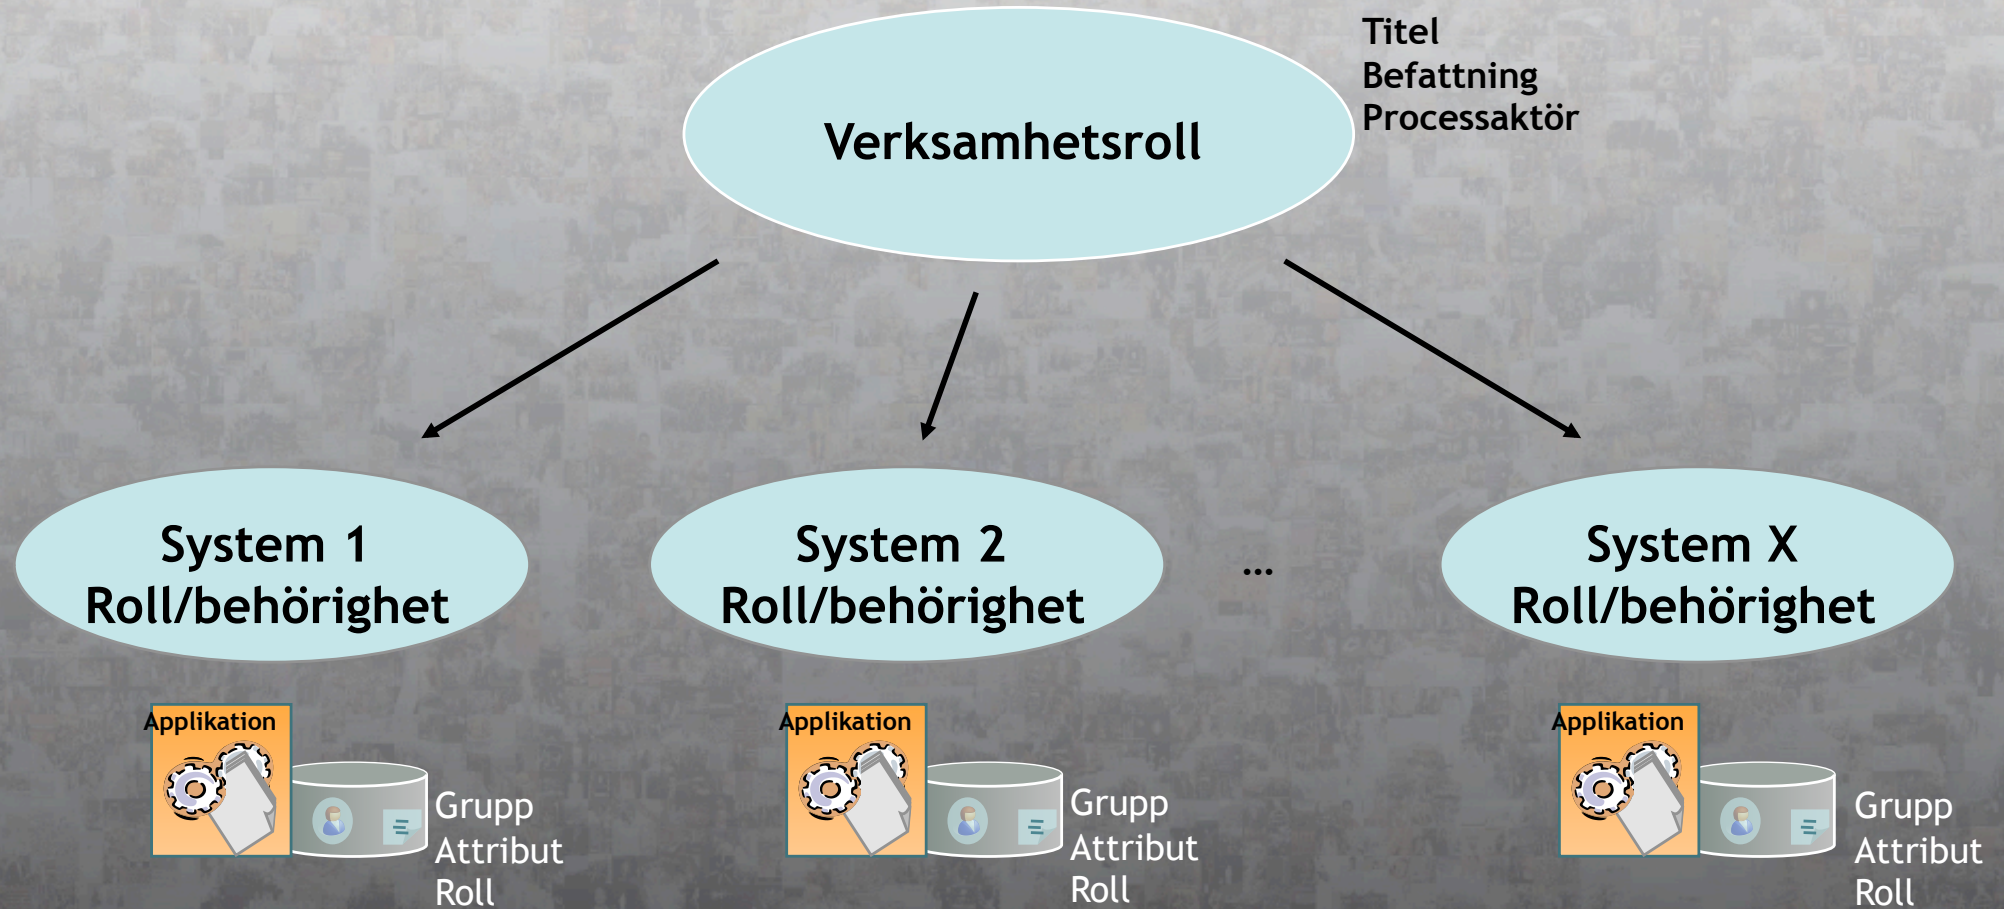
Verksamhetsroll

Titel
Befattning
Processaktör

System 1
Roll/behörighet

System 2
Roll/behörighet

...

System X
Roll/behörighet

Applikation

Grupp
Attribut
Roll

Applikation

Grupp
Attribut
Roll

Applikation

Grupp
Attribut
Roll